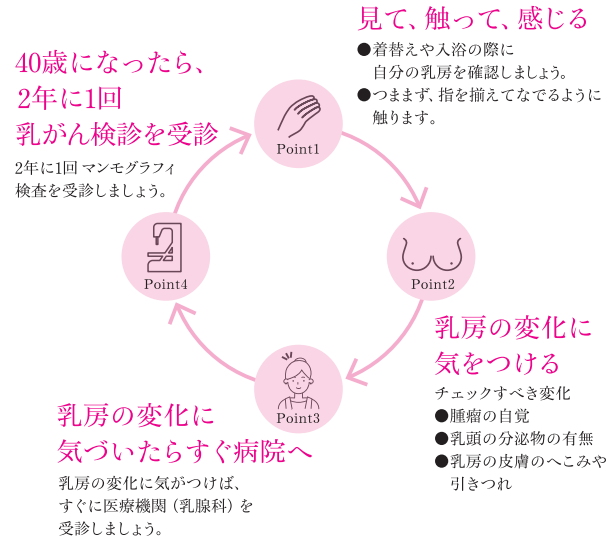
見て、触って、感じる

●着替えや入浴の際に自分の乳房を確認しましょう。

●つままず、指を揃えてなでるように触ります。

40歳になったら、2年に1回乳がん検診を受診

2年に1回 マンモグラフィ検査を受診しましょう。

Point1

Point4

Point2

Point3

乳房の変化に気をつける

チェックすべき変化

●腫瘤の自覚

●乳頭の分泌物の有無

●乳房の皮膚のへこみや引きつれ

乳房の変化に気づいたらすぐ病院へ

乳房の変化に気がつけば、すぐに医療機関（乳腺科）を受診しましょう。